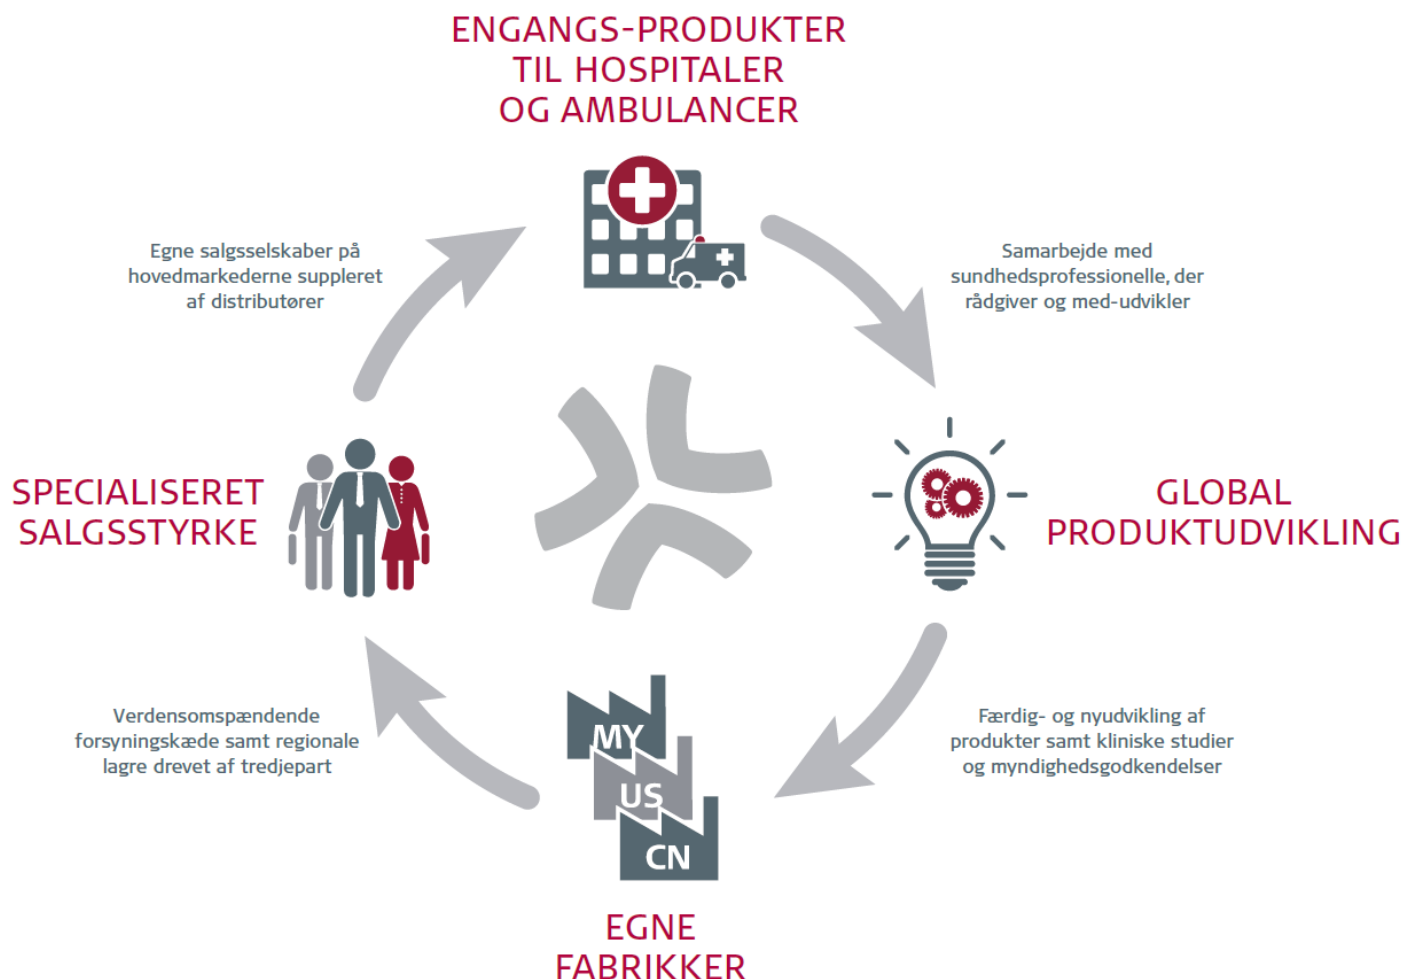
ENGANGS-PRODUKTER
TIL HOSPITALER
OG AMBULANCER

Egne salgsselskaber på hovedmarkederne suppleret af distributører

Samarbejde med sundhedsprofessionelle, der rådgiver og med-udvikler

SPECIALISERET
SALGSSTYRKE

GLOBAL
PRODUKTUDVIKLING

Verdensomspændende forsyningskæde samt regionale lagre drevet af tredjepart

MY
US
CN

Færdig- og nyudvikling af produkter samt kliniske studier og myndighedsgodkendelser

EGNE
FABRIKKER